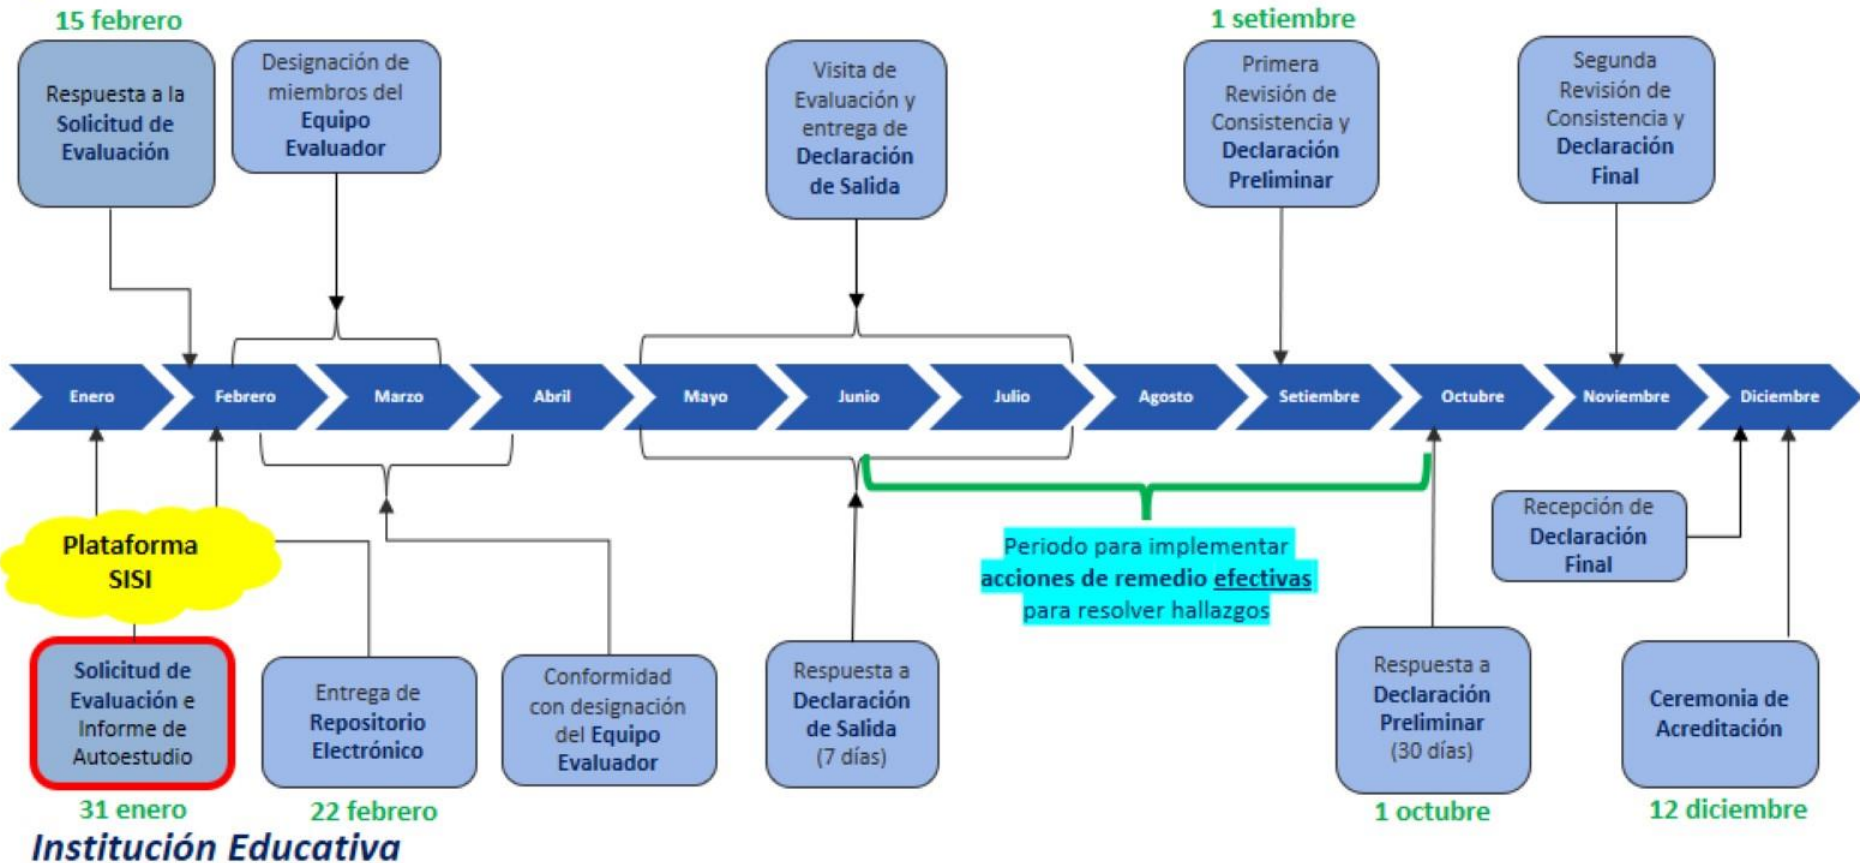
15 febrero

Respuesta a la Solicitud de Evaluación

Designación de miembros del Equipo Evaluador

Visita de Evaluación y entrega de Declaración de Salida

1 setiembre

Primera Revisión de Consistencia y Declaración Preliminar

Segunda Revisión de Consistencia y Declaración Final

Enero Febrero Marzo Abril Mayo Junio Julio Agosto Setiembre Octubre Noviembre Diciembre

Plataforma SISI

Periodo para implementar acciones de remedio efectivas para resolver hallazgos

Recepción de Declaración Final

Solicitud de Evaluación e Informe de Autoestudio

31 enero

Entrega de Repositorio Electrónico

22 febrero

Conformidad con designación del Equipo Evaluador

Respuesta a Declaración de Salida (7 días)

Respuesta a Declaración Preliminar (30 días)

1 octubre

Ceremonia de Acreditación

12 diciembre

Institución Educativa